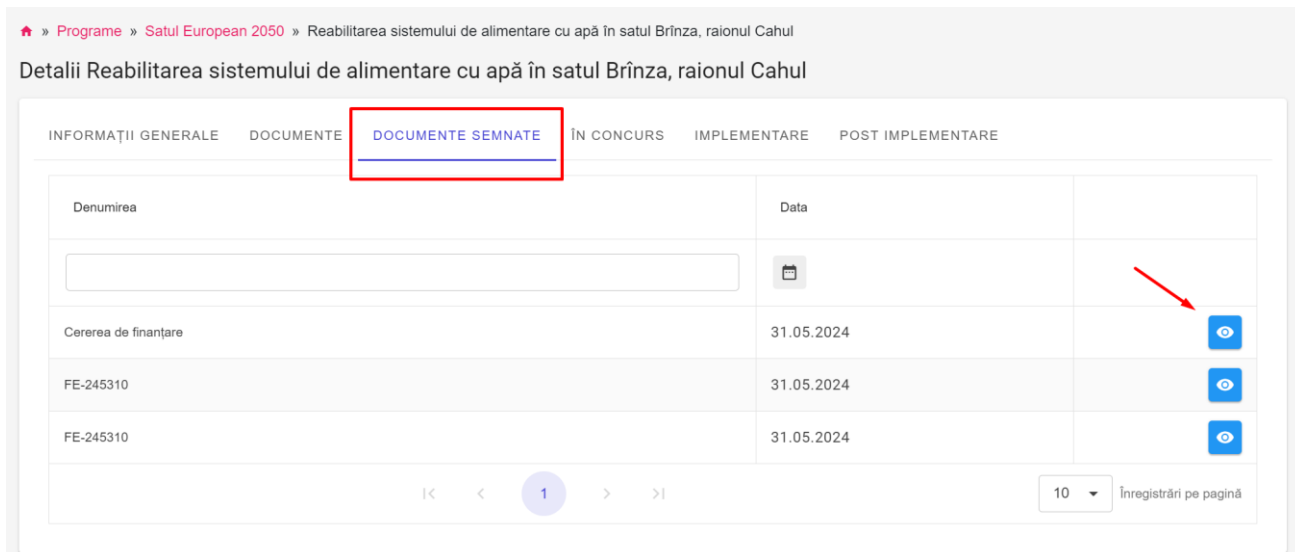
» Programe » Satul European 2050 » Reabilitarea sistemului de alimentare cu apă în satul Brînza, raionul Cahul

Detalii Reabilitarea sistemului de alimentare cu apă în satul Brînza, raionul Cahul

INFORMAȚII GENERALE DOCUMENTE DOCUMENTE SEMNATE ÎN CONCURS IMPLEMENTARE POST IMPLEMENTARE

| Denumirea | Data | |
|---|---|---|
| | | |
| Cererea de finanțare | 31.05.2024 | |
| FE-245310 | 31.05.2024 | |
| FE-245310 | 31.05.2024 | |

1

10 Înregistrări pe pagină